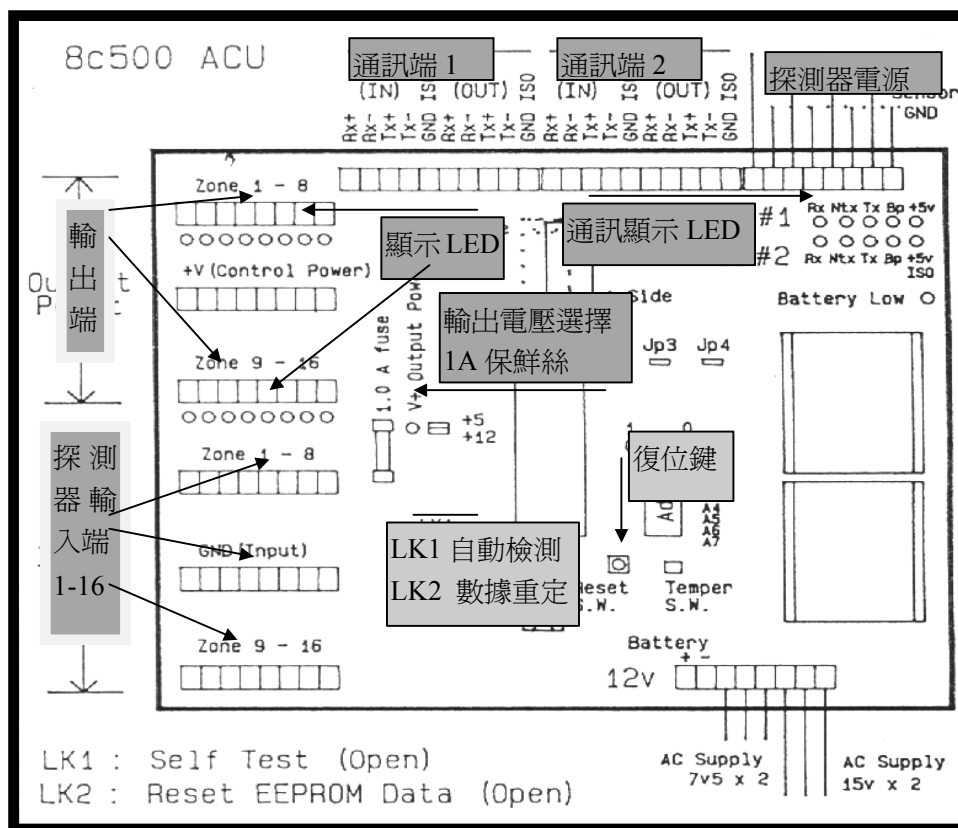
8c500 ACU

通訊端 1

通訊端 2

探測器電源

(IN) IS (OUT) ISO (IN) IS (OUT) ISO

Rx+ Rx- Tx+ Tx- GND Rx+ Rx- Tx+ Tx- GND Rx+ Rx- Tx+ Tx- GND Rx+ Rx- Tx+ Tx- GND ISO

Sensor GND

Zone 1 - 8

輸出端

Output P

顯示 LED

通訊顯示 LED

#1 Rx Ntx Tx Bp +5v

#2 Rx Ntx Tx Bp +5v ISO

+V (Control Power)

Side

Battery Low

輸出電壓選擇

1A 保鮮絲

Jp3 Jp4

Zone 9 - 16

1.0 A fuse

V+ Output Pow

+5 +12

探 測 器 輸 入端 1-16

Zone 1 - 8

復位鍵

A4 A5 A6 A7

LK1 自動檢測

LK2 數據重定

GND (Input)

Reset S.W.

Temper S.W.

Zone 9 - 16

Battery + -

12v

LK1 : Self Test (Open)

LK2 : Reset EEPROM Data (Open)

AC Supply 7v5 x 2

AC Supply 15v x 2